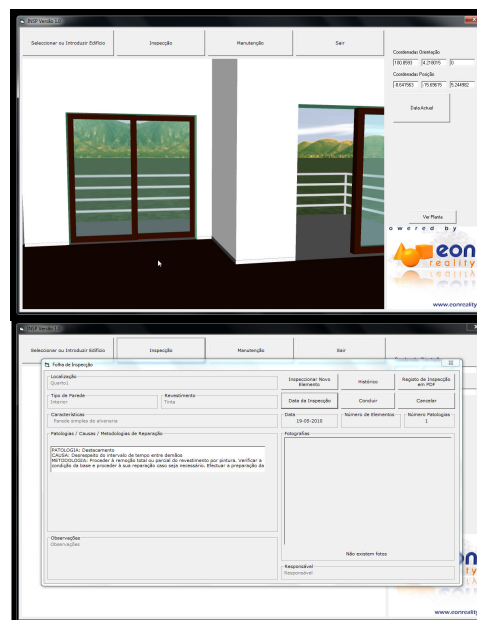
INSP Versão 1.0

Seleccionar ou Introduzir Edifício

Inspecção

Manutenção

Sair

Coordenadas Orientação

100.8550

4.216075

0

Coordenadas Posição

8.647563

-76.83875

5.244882

Data Actual

Ver Planta

owered by

eon reality

www.eonreality

INSP Versão 1

Seleccionar ou Introduzir Edifício

Inspecção

Manutenção

Sair

Folha de Inspecção

Localização
Quarto1

Inspeccionar Novo Elemento

Histórico

Registo de Inspecção em PDF

Tipo de Parede
Interior

Revestimento
Tinta

Data de Inspecção

Concluir

Cancelar

Características
Parede simples de alvenaria

Data
19-05-2010

Número de Elementos

Número Patologias
1

Patologias / Causas / Metodologias de Reparação

PATOLOGIA: Destacamento
CAUSA: Desrespeito do intervalo de tempo entre demãos
METODOLOGIA: Proceder à remoção total ou parcial do revestimento por pintura. Verificar a condição da base e proceder à sua reparação caso seja necessário. Efectuar a preparação da

Fotografias

Não existem fotos

Observações
Observações

Responsável
Responsável

eon reality

www.eonreality